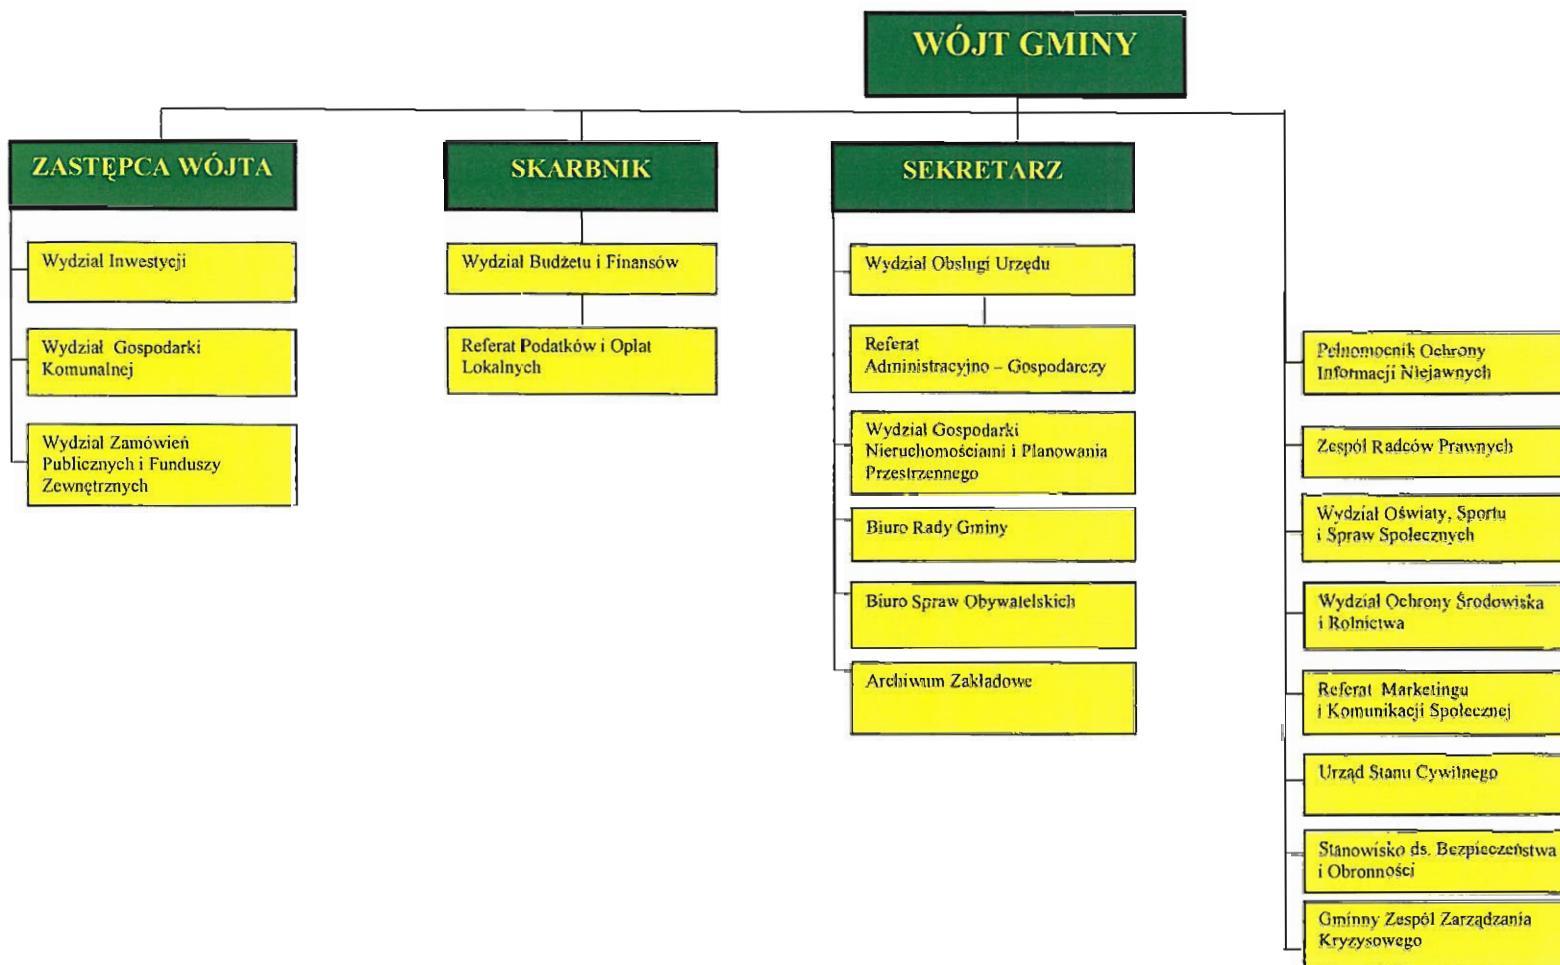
WÓJT GMINY

ZASTĘPCA WÓJTA

Wydział Inwestycji

Wydział Gospodarki Komunalnej

Wydział Zamówień Publicznych i Funduszy Zewnętrznych

SKARBNIK

Wydział Budżetu i Finansów

Referat Podatków i Opłat Lokalnych

SEKRETARZ

Wydział Obsługi Urzędu

Referat Administracyjno – Gospodarczy

Wydział Gospodarki Nieruchomościami i Planowania Przestrzennego

Biuro Rady Gminy

Biuro Spraw Obywatelskich

Archiwum Zakładowe

Pełnomocnik Ochrony Informacji Niejawnych

Zespół Radców Prawnych

Wydział Oświaty, Sportu i Spraw Społecznych

Wydział Ochrony Środowiska i Rolnictwa

Referat Marketingu i Komunikacji Społecznej

Urząd Stanu Cywilnego

Stanowisko ds. Bezpieczeństwa i Obronności

Gminny Zespół Zarządzania Kryzysowego